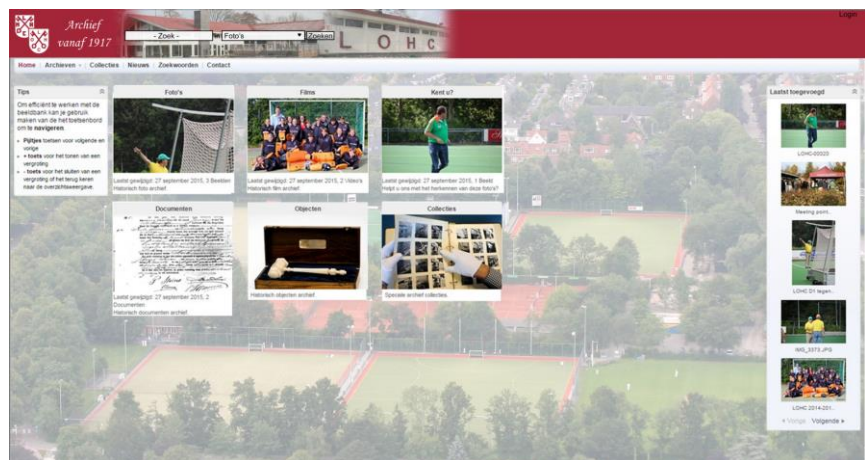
Archief vanaf 1917

- Zoek -
in Foto's
Zoeken

LOHC

Login

Home | Archieven | Collecties | Nieuws | Zoekwoorden | Contact

Tips

Om efficiënt te werken met de beeldbank kan je gebruik maken van het toetsenbord om te navigeren.

- Pijltjes toetsen voor volgende en vorige
- + toets voor het tonen van een vergroting
- - toets voor het sluiten van een vergroting of het terug keren naar de overzichtsweergave.

Foto's

Laatst gewijzigd: 27 september 2015, 3 Beelden
Historisch foto archief.

Films

Laatst gewijzigd: 27 september 2015, 2 Video's
Historisch film archief.

Kent u?

Laatst gewijzigd: 27 september 2015, 1 Beeld
Helpt u ons met het herkennen van deze foto's?

Documenten

Laatst gewijzigd: 27 september 2015, 2 Documenten
Historisch documenten archief.

Objecten

Historisch objecten archief.

Collecties

Speciale archief collecties.

Laatst toegevoegd

LOHC-00023

Meeting poin...

LOHC D1 tegen...

IMG_3373.JPG

LOHC 2014-201...

◄ Vorige   Volgende ►